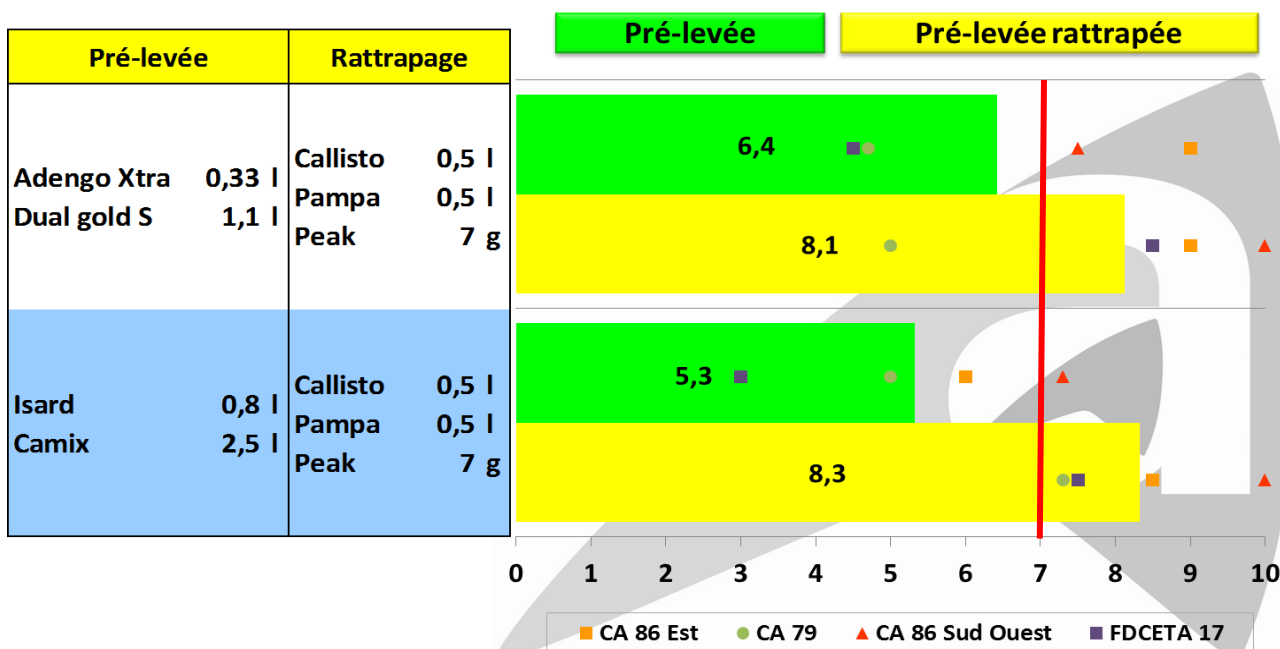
| Pré-levée | Rattrapage |
|---|---|
| Adengo Xtra 0,33 l<br>Dual gold S 1,1 l | Callisto 0,5 l<br>Pampa 0,5 l<br>Peak 7 g |
| Isard 0,8 l<br>Camix 2,5 l | Callisto 0,5 l<br>Pampa 0,5 l<br>Peak 7 g |

Pré-levée

Pré-levée rattrapée

6,4

8,1

5,3

8,3

0 1 2 3 4 5 6 7 8 9 10

CA 86 Est CA 79 CA 86 Sud Ouest FDCETA 17